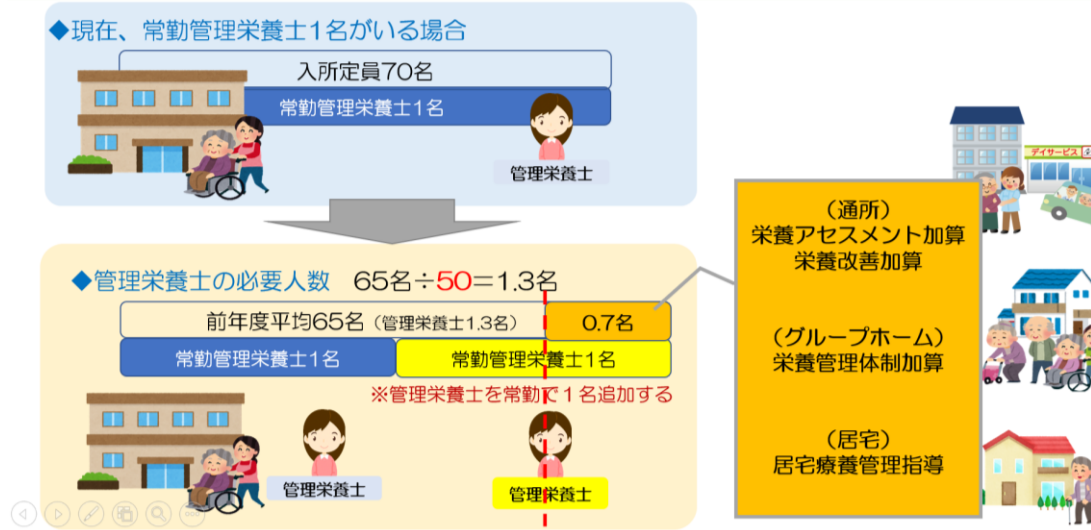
◆現在、常勤管理栄養士1名がいる場合

入所定員70名

常勤管理栄養士1名

管理栄養士

デイサービス

◆管理栄養士の必要人数　65名÷50＝1.3名

前年度平均65名（管理栄養士1.3名）

0.7名

常勤管理栄養士1名

常勤管理栄養士1名

※管理栄養士を常勤で１名追加する

管理栄養士

管理栄養士

（通所）
栄養アセスメント加算
栄養改善加算

（グループホーム）
栄養管理体制加算

（居宅）
居宅療養管理指導